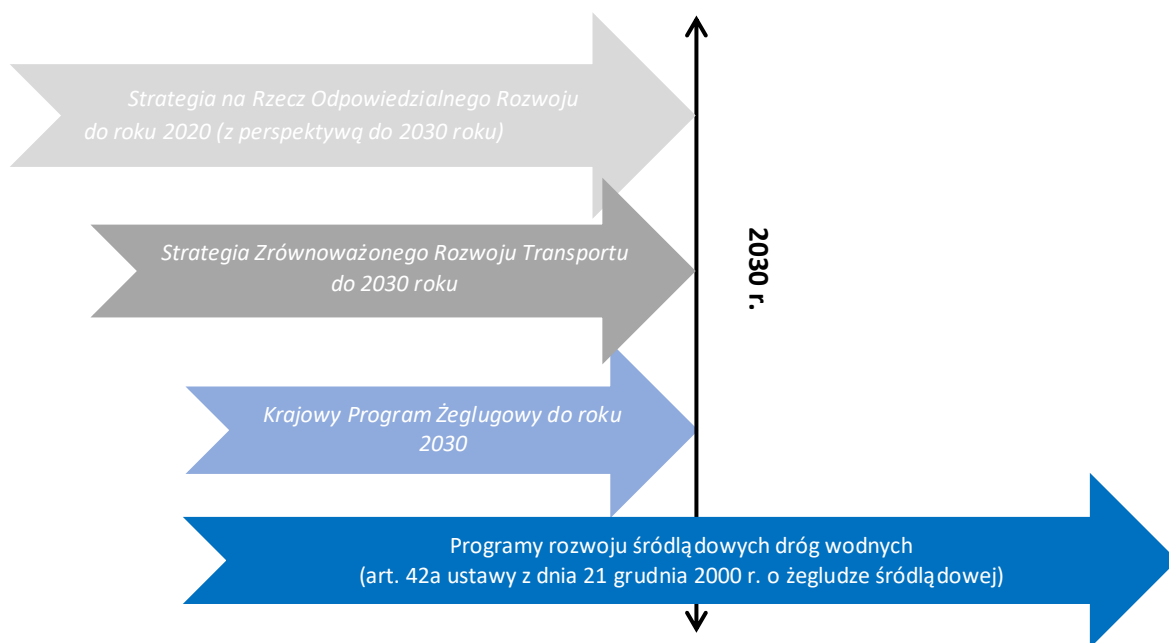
Strategia na Rzecz Odpowiedzialnego Rozwoju do roku 2020 (z perspektywą do 2030 roku)

Strategia Zrównoważonego Rozwoju Transportu do 2030 roku

Krajowy Program Żeglugowy do roku 2030

2030 r.

Programy rozwoju śródlądowych dróg wodnych (art. 42a ustawy z dnia 21 grudnia 2000 r. o żegludze śródlądowej)